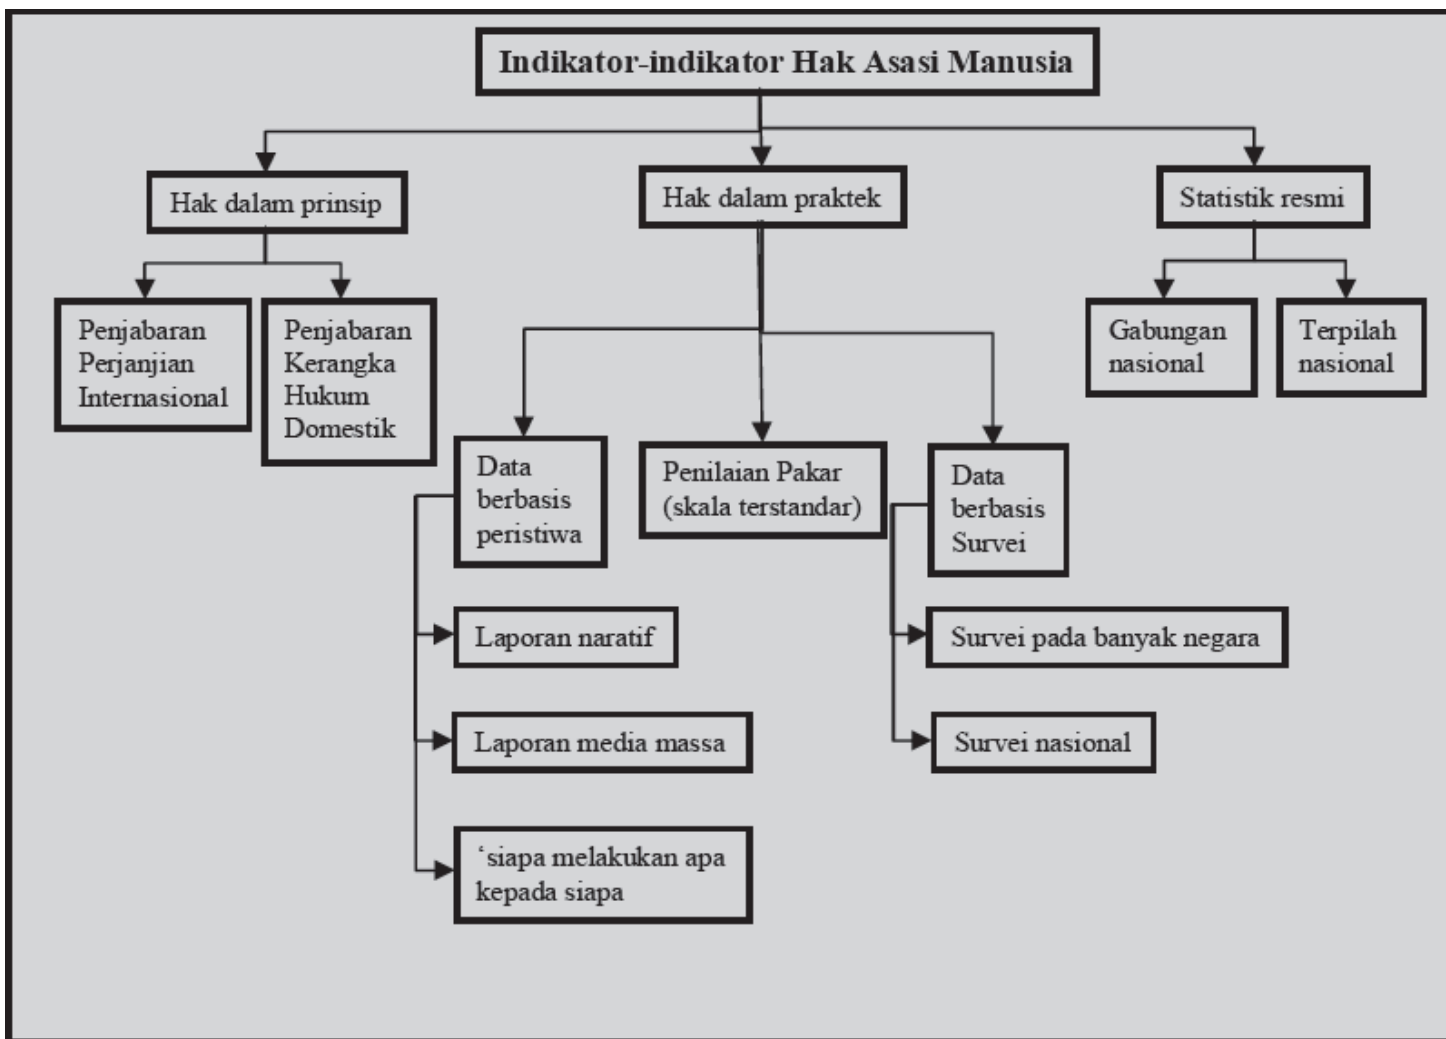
Indikator-indikator Hak Asasi Manusia

Hak dalam prinsip

Penjabaran Perjanjian Internasional

Penjabaran Kerangka Hukum Domestik

Hak dalam praktek

Data berbasis peristiwa

Laporan naratif

Laporan media massa

‘siapa melakukan apa kepada siapa

Penilaian Pakar (skala terstandar)

Data berbasis Survei

Survei pada banyak negara

Survei nasional

Statistik resmi

Gabungan nasional

Terpilah nasional